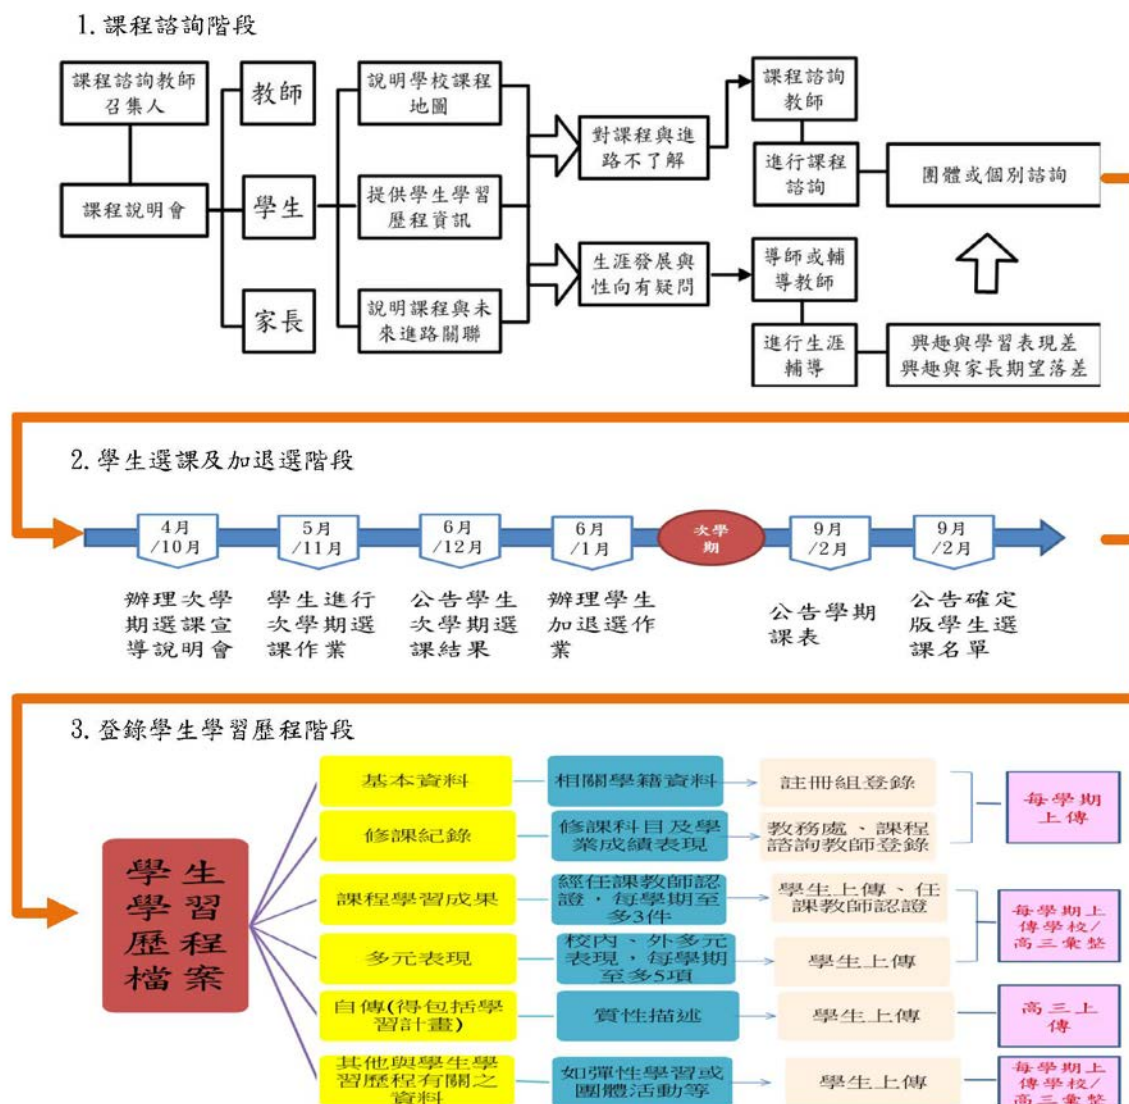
1. 課程諮詢階段

課程諮詢教師召集人

課程說明會

教師

學生

家長

說明學校課程地圖

提供學生學習歷程資訊

說明課程與未來進路關聯

對課程與進路不了解

生涯發展與性向有疑問

課程諮詢教師

進行課程諮詢

團體或個別諮詢

導師或輔導教師

進行生涯輔導

興趣與學習表現差
興趣與家長期望落差

2. 學生選課及加退選階段

4月/10月

5月/11月

6月/12月

6月/1月

次學期

9月/2月

9月/2月

辦理次學期選課宣導說明會

學生進行次學期選課作業

公告學生次學期選課結果

辦理學生加退選作業

公告學期課表

公告確定版學生選課名單

3. 登錄學生學習歷程階段

學生學習歷程檔案

基本資料

相關學籍資料

註冊組登錄

修課紀錄

修課科目及學業成績表現

教務處、課程諮詢教師登錄

每學期上傳

課程學習成果

經任課教師認證，每學期至多3件

學生上傳、任課教師認證

多元表現

校內、外多元表現，每學期至多5項

學生上傳

每學期上傳學校/高三彙整

自傳(得包括學習計畫)

質性描述

學生上傳

高三上傳

其他與學生學習歷程有關之資料

如彈性學習或團體活動等

學生上傳

每學期上傳學校/高三彙整